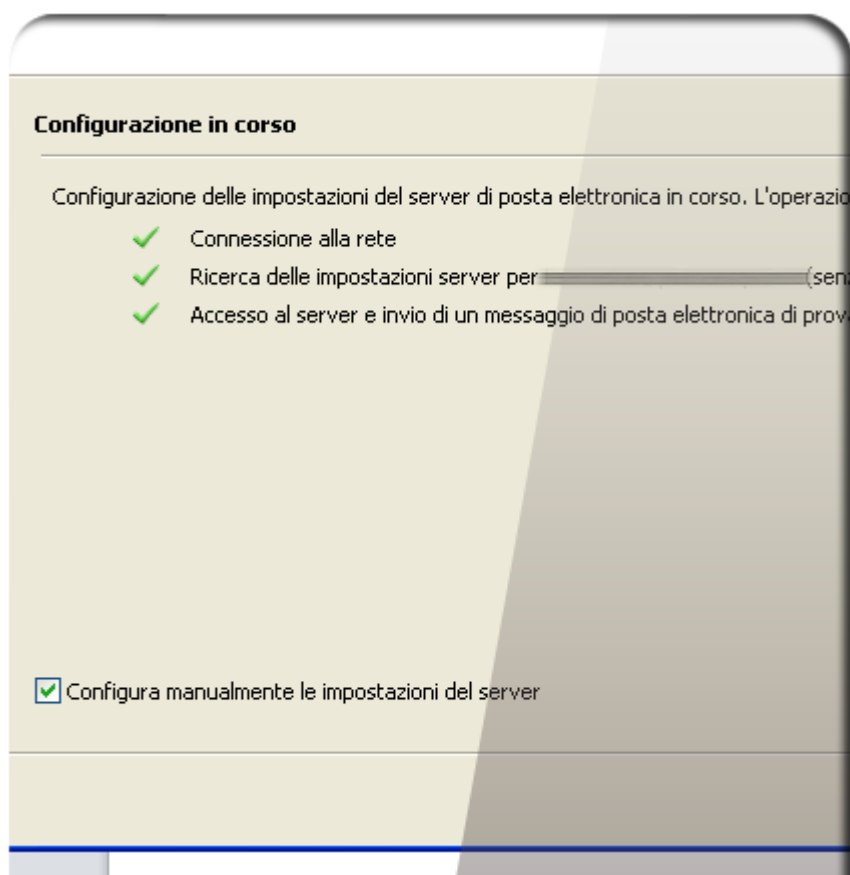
Configurazione in corso

Configurazione delle impostazioni del server di posta elettronica in corso. L'operazio

Connessione alla rete

Ricerca delle impostazioni server per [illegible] (sen

Accesso al server e invio di un messaggio di posta elettronica di prov

Configura manualmente le impostazioni del server